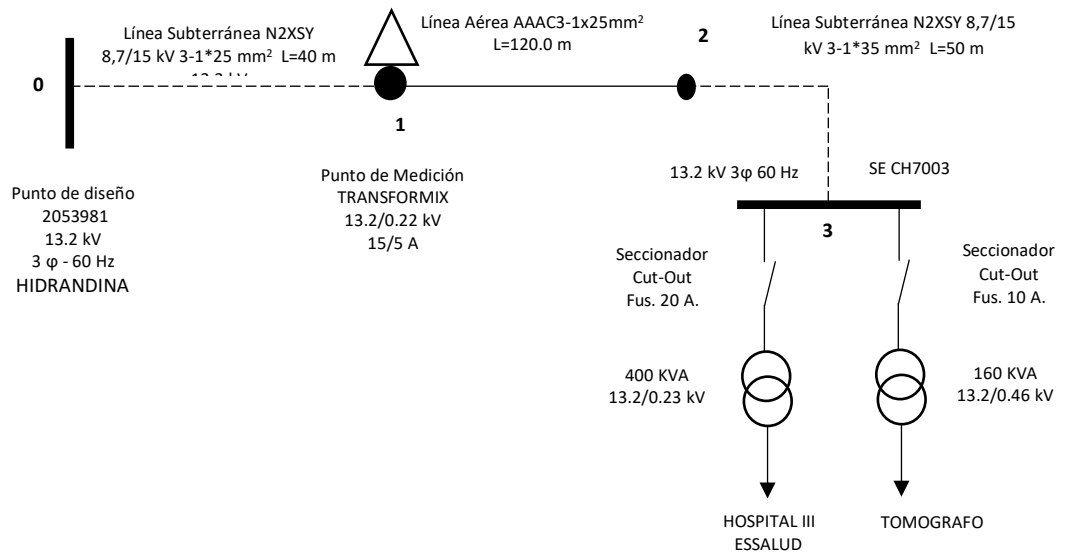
Línea Subterránea N2XSY 8,7/15 kV 3-1*25 mm² L=40 m
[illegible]

Línea Aérea AAAC3-1x25mm²
L=120.0 m

2

Línea Subterránea N2XSY 8,7/15 kV 3-1*35 mm² L=50 m

0

1

Punto de Medición
TRANSFORMIX
13.2/0.22 kV
15/5 A

13.2 kV 3φ 60 Hz

SE CH7003

3

Punto de diseño
2053981
13.2 kV
3 φ - 60 Hz
HIDRANDINA

Seccionador
Cut-Out
Fus. 20 A.

Seccionador
Cut-Out
Fus. 10 A.

400 KVA
13.2/0.23 kV

160 KVA
13.2/0.46 kV

HOSPITAL III
ESSALUD

TOMOGRAFO